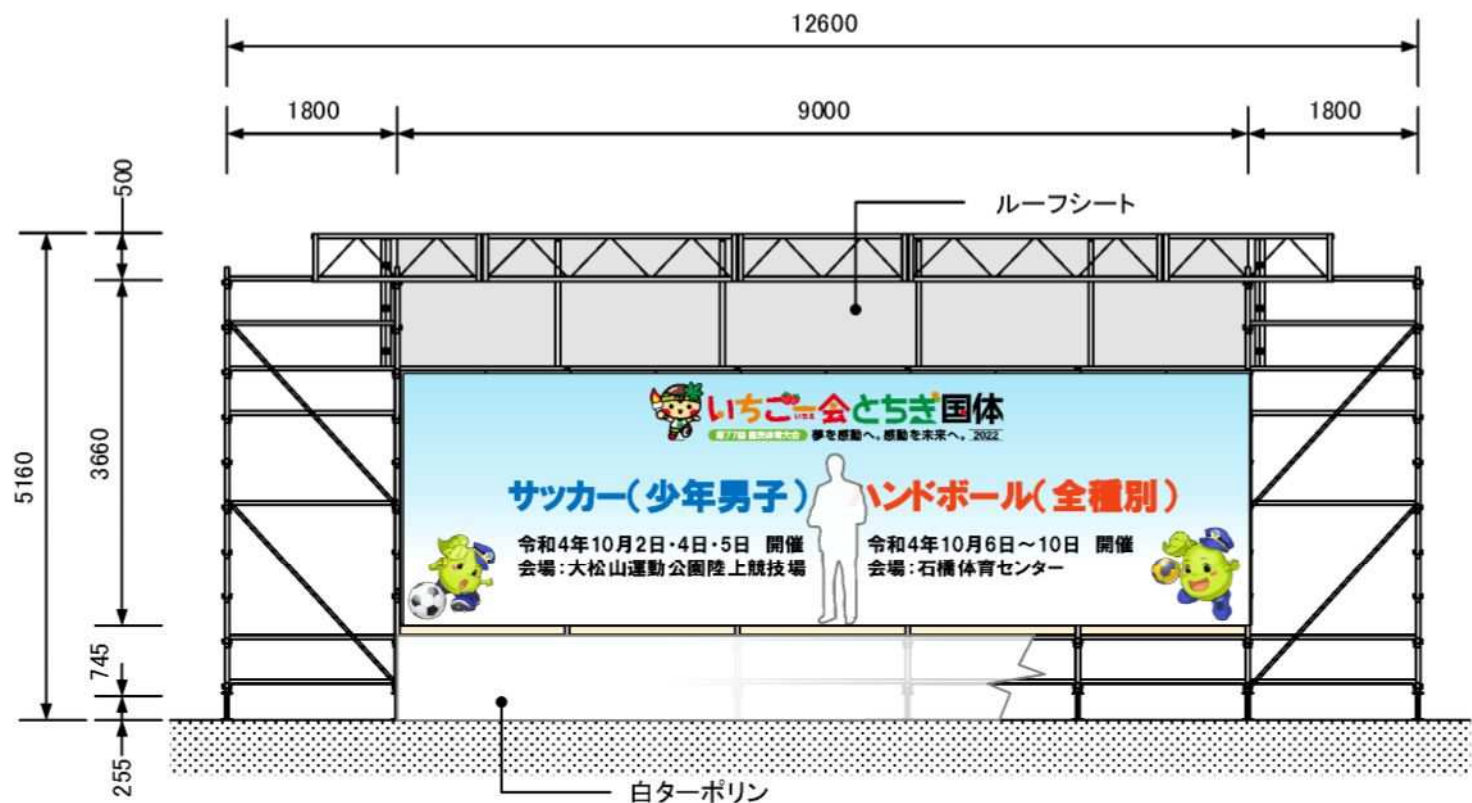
12600

1800

9000

1800

500

5160

3660

745

255

ルーフシート

いちご一会とちぎ国体

第77回 国民体育大会 夢を感動へ。感動を未来へ。 2022

サッカー(少年男子)

ハンドボール(全種別)

令和4年10月2日・4日・5日 開催
会場:大松山運動公園陸上競技場

令和4年10月6日～10日 開催
会場:石橋体育センター

白ターポリン